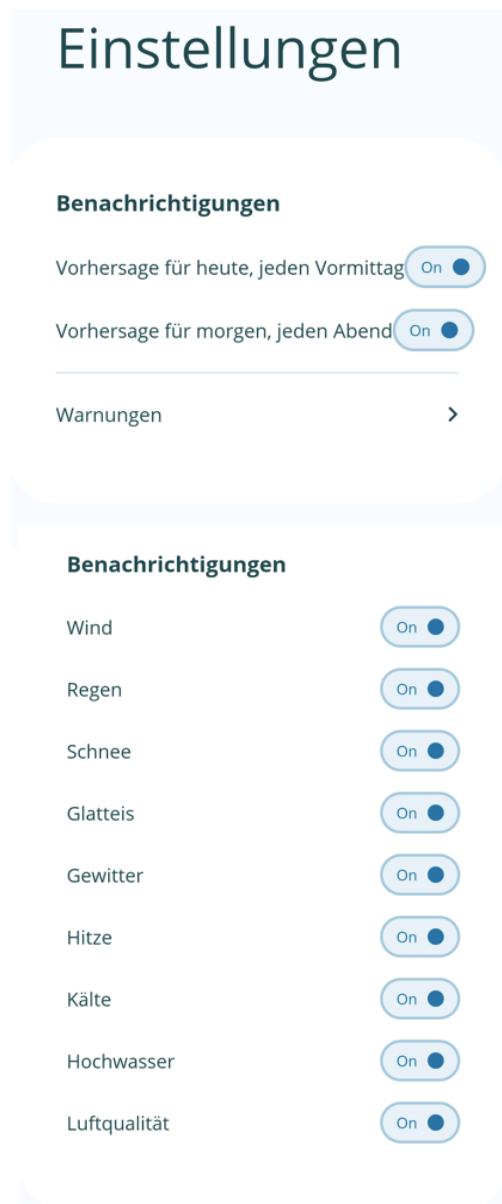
Einstellungen

Benachrichtigungen

Vorhersage für heute, jeden Vormittag On

Vorhersage für morgen, jeden Abend On

Warnungen >

Benachrichtigungen

Wind On

Regen On

Schnee On

Glatteis On

Gewitter On

Hitze On

Kälte On

Hochwasser On

Luftqualität On